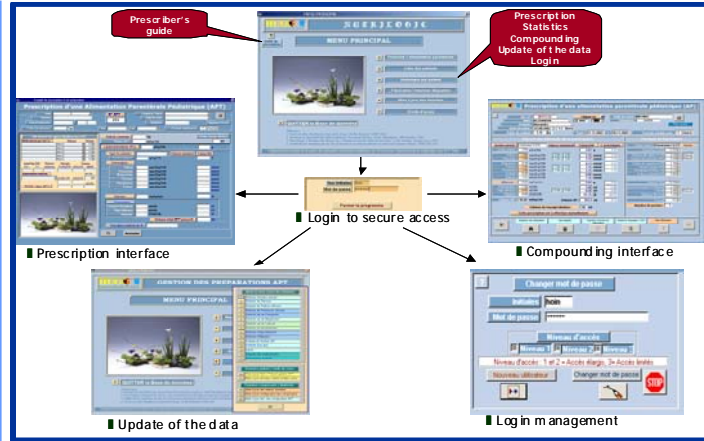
Prescriber's guide

NUTRIPEDIC

MENU PRINCIPAL

Prescription
Statistics
Compounding
Update of the data
Login

Prescription d'une Alimentation Parentérale Pédiatrique (APP)

Prescription d'une alimentation parentérale pédiatrique (APP)

Fermer le programme

Login to secure access

Prescription interface

Compounding interface

GESTION DES PRÉPARATIONS APP

MENU PRINCIPAL

Changer mot de passe

Initiales hoin

Mot de passe *******

Niveau d'accès

Niveau 1 Niveau 2 Niveau 3

Niveau d'accès : 1 et 2 = Accès élargi, 3= Accès limité

Nouvel utilisateur

Changer mot de passe

STOP

Update of the data

Login management